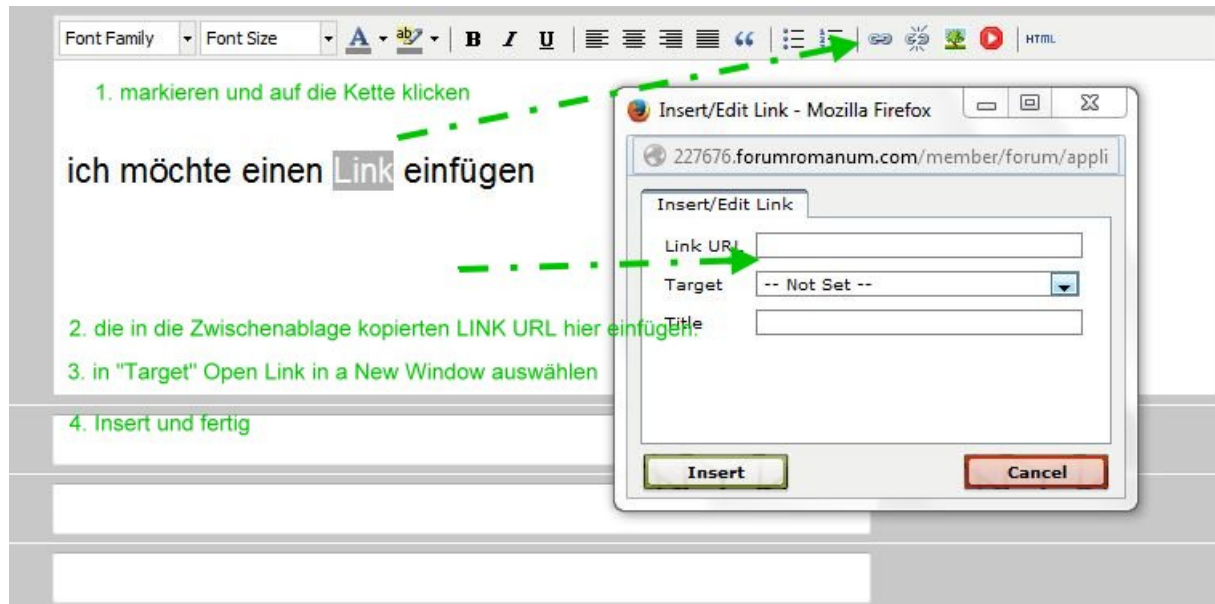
Font Family Font Size B I U HTML

1. markieren und auf die Kette klicken

ich möchte einen Link einfügen

Insert/Edit Link - Mozilla Firefox

227676.forumromanum.com/member/forum/appli

Insert/Edit Link

Link URL

Target -- Not Set --

Title

2. die in die Zwischenablage kopierten LINK URL hier einfügen.

3. in "Target" Open Link in a New Window auswählen

4. Insert und fertig

Insert

Cancel